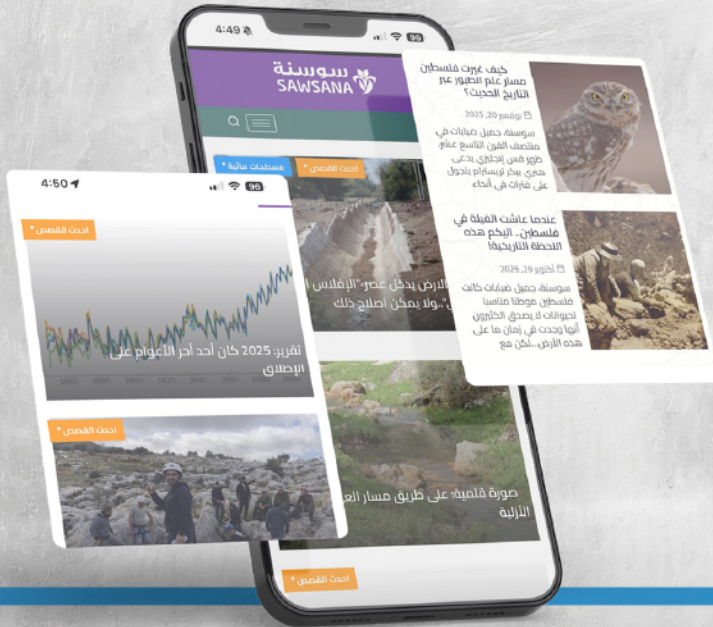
4:49

96

سوسنة
SAWSANA

أحدث القصص

مسطحات مائية

الأرض يدخل عصر "الإفلاس ا...ولا يمكن إصلاح ذلك

صورة قلمية: على طريق مسار العـ... الزلابة

أحدث القصص

كيف عبرت فلسطين مسار علم الطيور عبر التاريخ الحديث؟

نوفمبر 20, 2025

سوسنة- جميل ضبابات في منتصف القرن التاسع عشر ظهر قس إنجليزي يدعى هنري بيكر تريسترام يتجول على فترات في أنحاء

عندما عاشت الفيلة في فلسطين.. إليكم هذه اللحظة التاريخية!

أكتوبر 29, 2025

سوسنة- جميل ضبابات كانت فلسطين موطنا مناسبا لحيوانات لا يصدق الكثيرون أنها وجدت في زمان ما على هذه الأرض...لكن مع

4:50

96

أحدث القصص

تقرير: 2025 كان أحد أحر الأعوام على الإطلاق

أحدث القصص

أحدث القصص